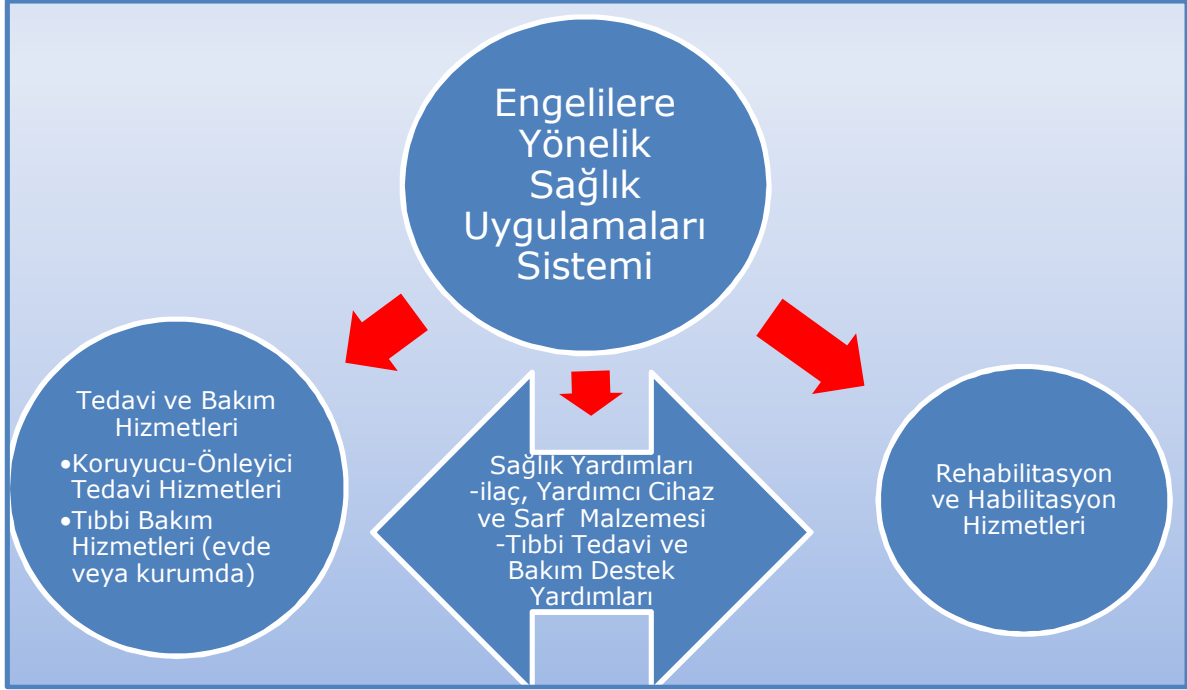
Engelilere Yönelik Sağlık Uygulamaları Sistemi

Tedavi ve Bakım Hizmetleri
•Koruyucu-Önleyici Tedavi Hizmetleri
•Tıbbi Bakım Hizmetleri (evde veya kurumda)

Sağlık Yardımları
-ilaç, Yardımcı Cihaz ve Sarf Malzemesi
-Tıbbi Tedavi ve Bakım Destek Yardımları

Rehabilitasyon ve Habilitasyon Hizmetleri